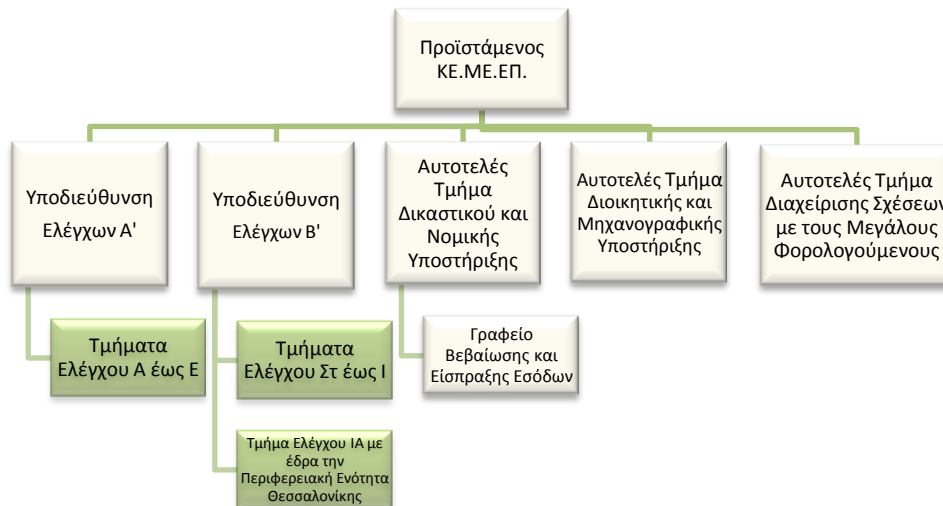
Προϊστάμενος ΚΕ.ΜΕ.ΕΠ.

Υποδιεύθυνση Ελέγχων Α'

Υποδιεύθυνση Ελέγχων Β'

Αυτοτελές Τμήμα Δικαστικού και Νομικής Υποστήριξης

Αυτοτελές Τμήμα Διοικητικής και Μηχανογραφικής Υποστήριξης

Αυτοτελές Τμήμα Διαχείρισης Σχέσεων με τους Μεγάλους Φορολογούμενους

Τμήματα Ελέγχου Α έως Ε

Τμήματα Ελέγχου Στ έως Ι

Γραφείο Βεβαίωσης και Είσπραξης Εσόδων

Τμήμα Ελέγχου ΙΑ με έδρα την Περιφερειακή Ενότητα Θεσσαλονίκης